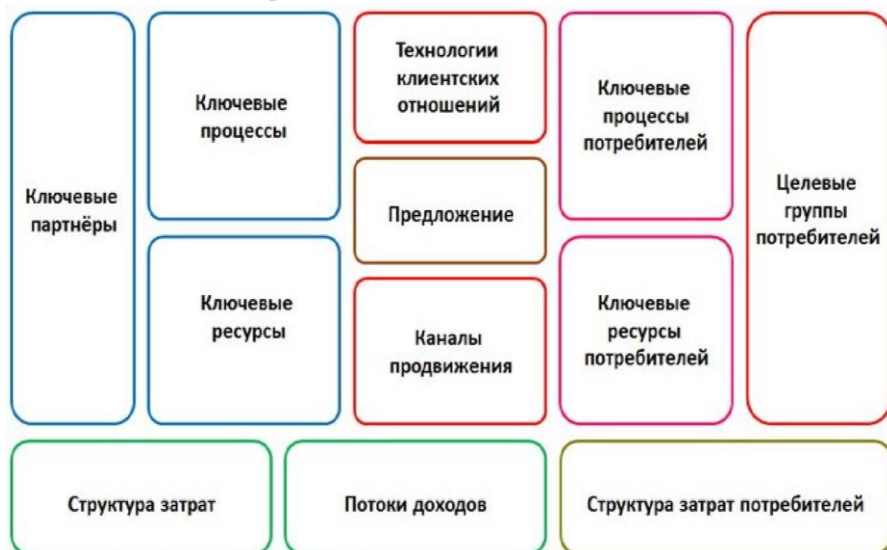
Ключевые партнёры

Ключевые процессы

Ключевые ресурсы

Технологии клиентских отношений

Предложение

Каналы продвижения

Ключевые процессы потребителей

Ключевые ресурсы потребителей

Целевые группы потребителей

Структура затрат

Потоки доходов

Структура затрат потребителей